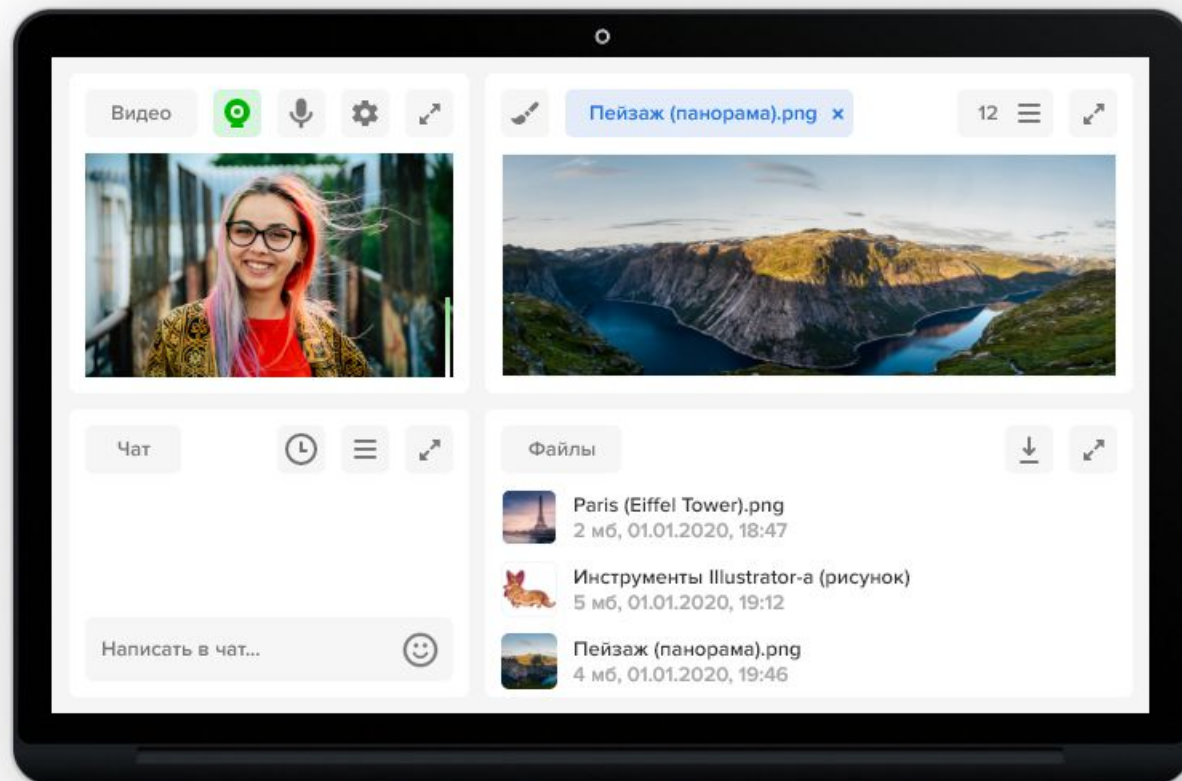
Видео

Пейзаж (панорама).png ×

12

Чат

Написать в чат...

Файлы

Paris (Eiffel Tower).png
2 мб, 01.01.2020, 18:47

Инструменты Illustrator-а (рисунок)
5 мб, 01.01.2020, 19:12

Пейзаж (панорама).png
4 мб, 01.01.2020, 19:46